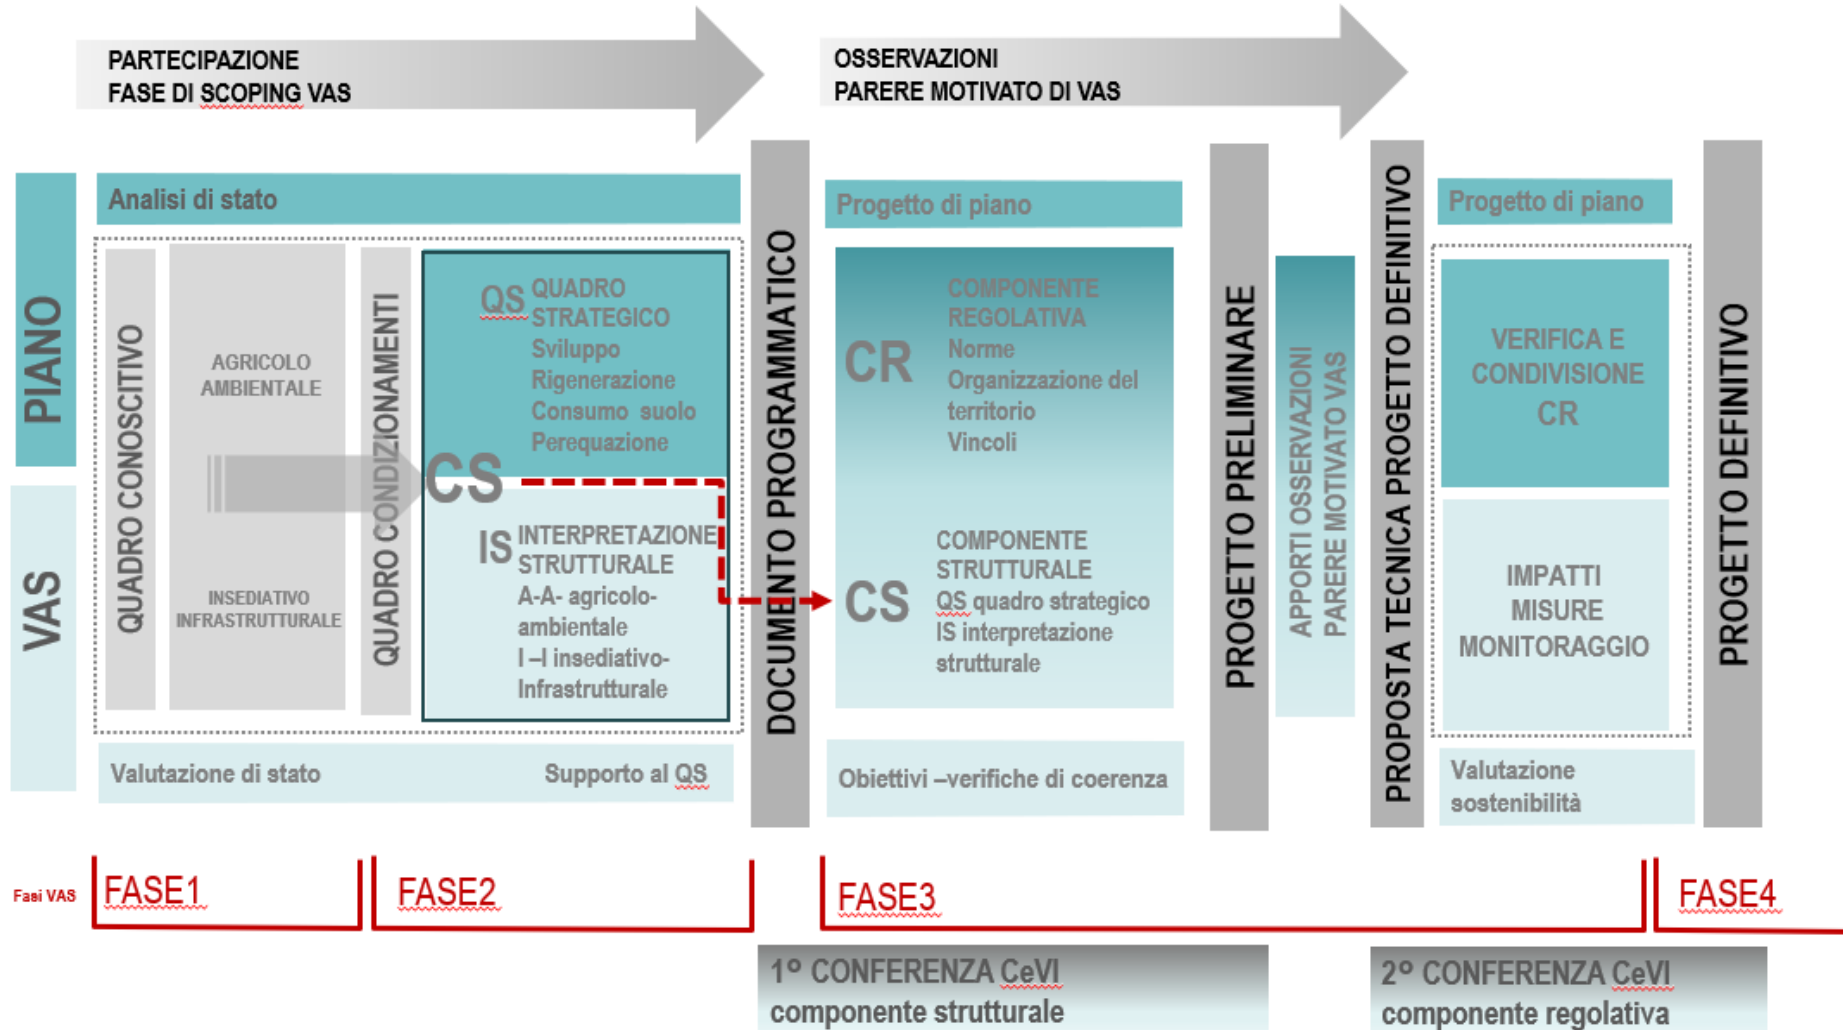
PARTECIPAZIONE
FASE DI SCOPING VAS

OSSERVAZIONI
PARERE MOTIVATO DI VAS

PIANO

VAS

Analisi di stato

QUADRO CONOSCITIVO

AGRICOLO AMBIENTALE

INSEDIATIVO INFRASTRUTTURALE

QUADRO CONDIZIONAMENTI

QS QUADRO STRATEGICO
Sviluppo
Rigenerazione
Consumo suolo
Perequazione

CS

IS INTERPRETAZIONE STRUTTURALE
A-A- agricolo-ambientale
I –I insediativo-Infrastrutturale

Valutazione di stato

Supporto al QS

DOCUMENTO PROGRAMMATICO

Progetto di piano

CR
COMPONENTE REGOLATIVA
Norme
Organizzazione del territorio
Vincoli

CS
COMPONENTE STRUTTURALE
QS quadro strategico
IS interpretazione strutturale

Obiettivi –verifiche di coerenza

PROGETTO PRELIMINARE

APPORTI OSSERVAZIONI PARERE MOTIVATO VAS

PROPOSTA TECNICA PROGETTO DEFINITIVO

Progetto di piano

VERIFICA E CONDIVISIONE CR

IMPATTI MISURE MONITORAGGIO

Valutazione sostenibilità

PROGETTO DEFINITIVO

Fasi VAS

FASE1

FASE2

FASE3

FASE4

1° CONFERENZA CeVI
componente strutturale

2° CONFERENZA CeVI
componente regolativa